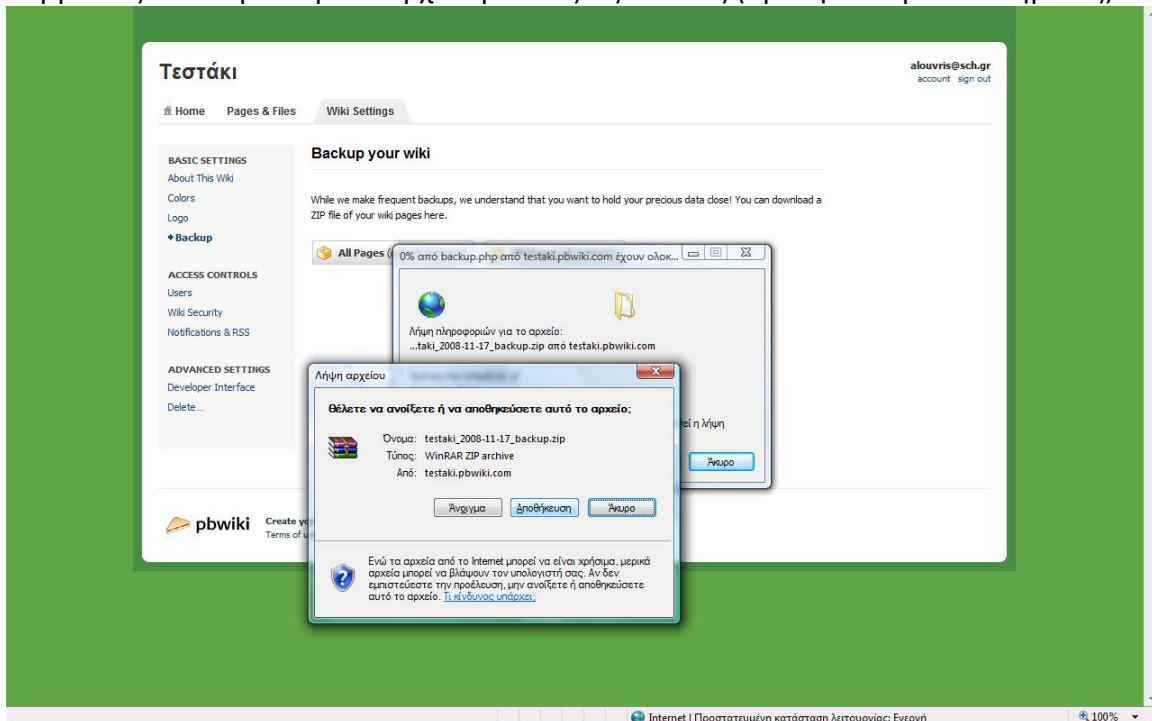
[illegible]

Τεστάκι

alouvris@sch.gr
account sign out

Home Pages & Files Wiki Settings

BASIC SETTINGS
About This Wiki
Colors
Logo
• Backup

ACCESS CONTROLS
Users
Wiki Security
Notifications & RSS

ADVANCED SETTINGS
Developer Interface
Delete...

Backup your wiki

While we make frequent backups, we understand that you want to hold your precious data close! You can download a ZIP file of your wiki pages here.

All Pages ([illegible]

0% από backup.php από testaki.pbwiki.com έχουν ολοκ...

Λήψη πληροφοριών για το αρχείο:
...taki_2008-11-17_backup.zip από testaki.pbwiki.com

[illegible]εί η λήψη

Άκυρο

Λήψη αρχείου

Θέλετε να ανοίξετε ή να αποθηκεύσετε αυτό το αρχείο;

Όνομα: testaki_2008-11-17_backup.zip
Τύπος: WinRAR ZIP archive
Από: testaki.pbwiki.com

Άνοιγμα Αποθήκευση Άκυρο

Ενώ τα αρχεία από το Internet μπορεί να είναι χρήσιμα, μερικά αρχεία μπορεί να βλάψουν τον υπολογιστή σας. Αν δεν εμπιστεύεστε την προέλευση, μην ανοίξετε ή αποθηκεύσετε αυτό το αρχείο. Τι κίνδυνος υπάρχει;

pbwiki Create y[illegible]
Terms of u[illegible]

Internet | Προστατευμένη κατάσταση λειτουργίας: Ενεργή

100%